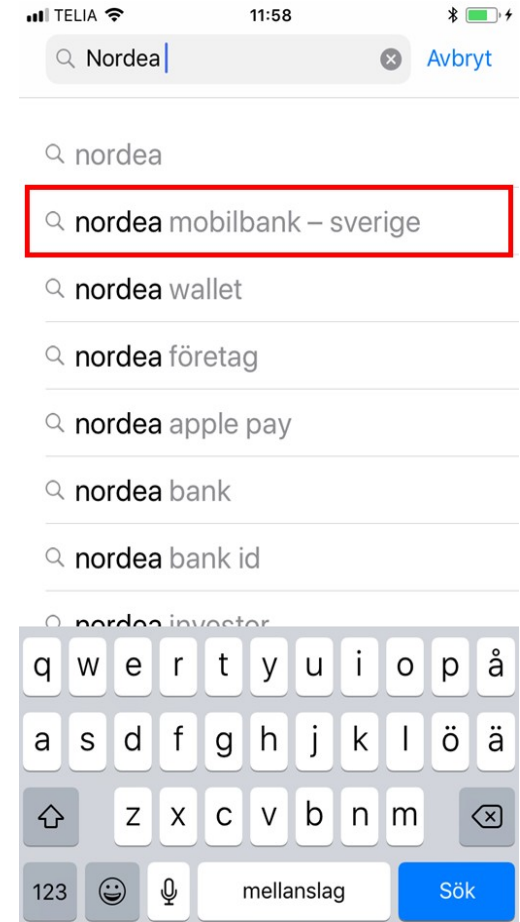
TELIA 11:58

Nordea Avbryt

nordea

nordea mobilbank – sverige

nordea wallet

nordea företag

nordea apple pay

nordea bank

nordea bank id

nordea investor

q w e r t y u i o p å

a s d f g h j k l ö ä

z x c v b n m

123 mellanslag Sök